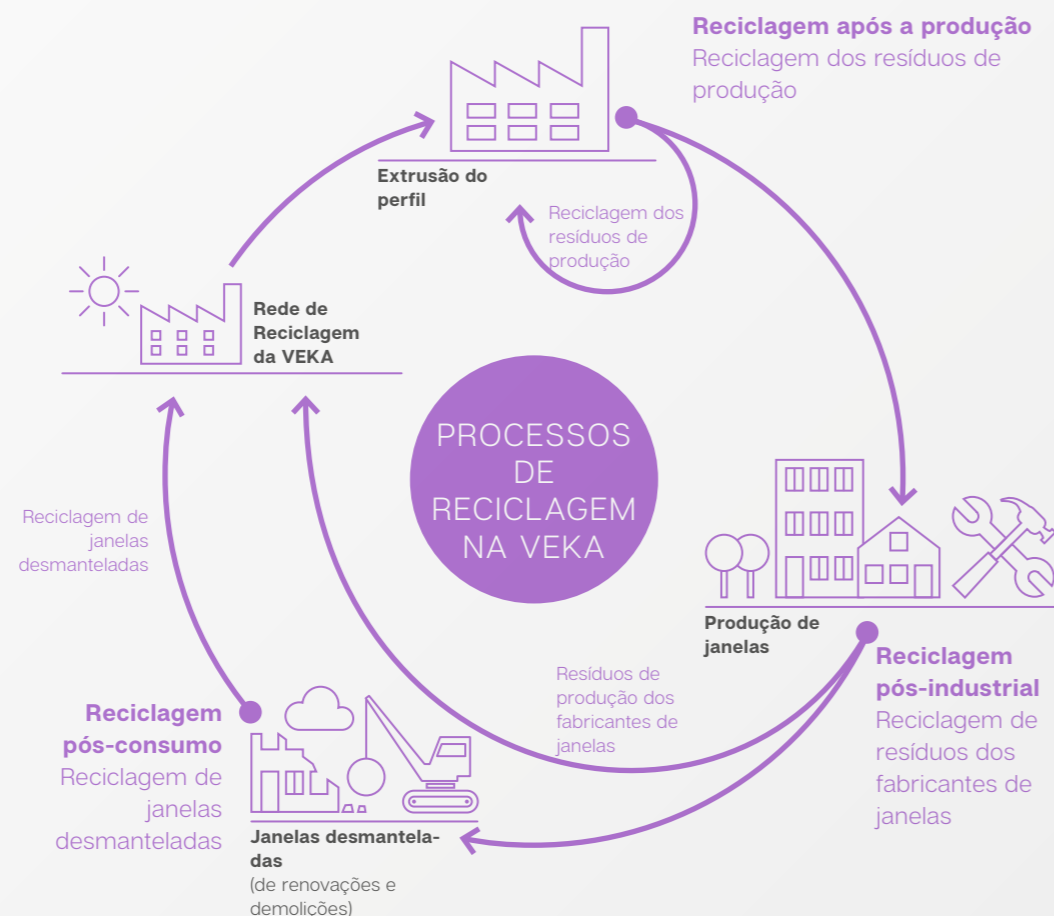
Reciclagem após a produção
Reciclagem dos resíduos de produção

Extrusão do perfil

Reciclagem dos resíduos de produção

Rede de Reciclagem da VEKA

PROCESSOS DE RECICLAGEM NA VEKA

Reciclagem de janelas desmanteladas

Produção de janelas

Reciclagem pós-industrial
Reciclagem de resíduos dos fabricantes de janelas

Resíduos de produção dos fabricantes de janelas

Reciclagem pós-consumo
Reciclagem de janelas desmanteladas

Janelas desmanteladas
(de renovações e demolições)